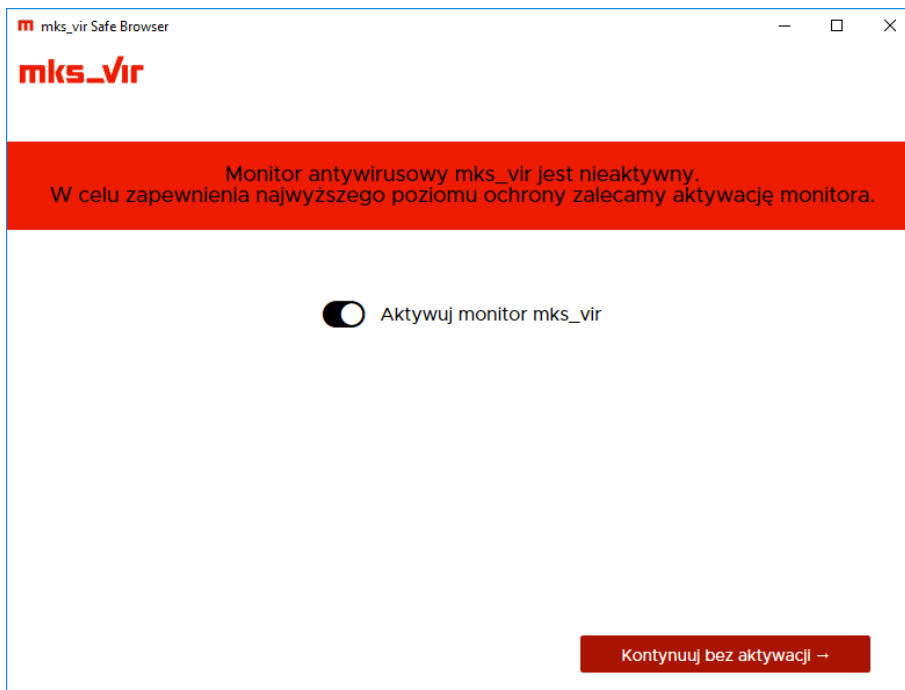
mks_vir Safe Browser

mks_vir

Monitor antywirusowy mks_vir jest nieaktywny.
W celu zapewnienia najwyższego poziomu ochrony zalecamy aktywację monitora.

Aktywuj monitor mks_vir

Kontynuuj bez aktywacji →